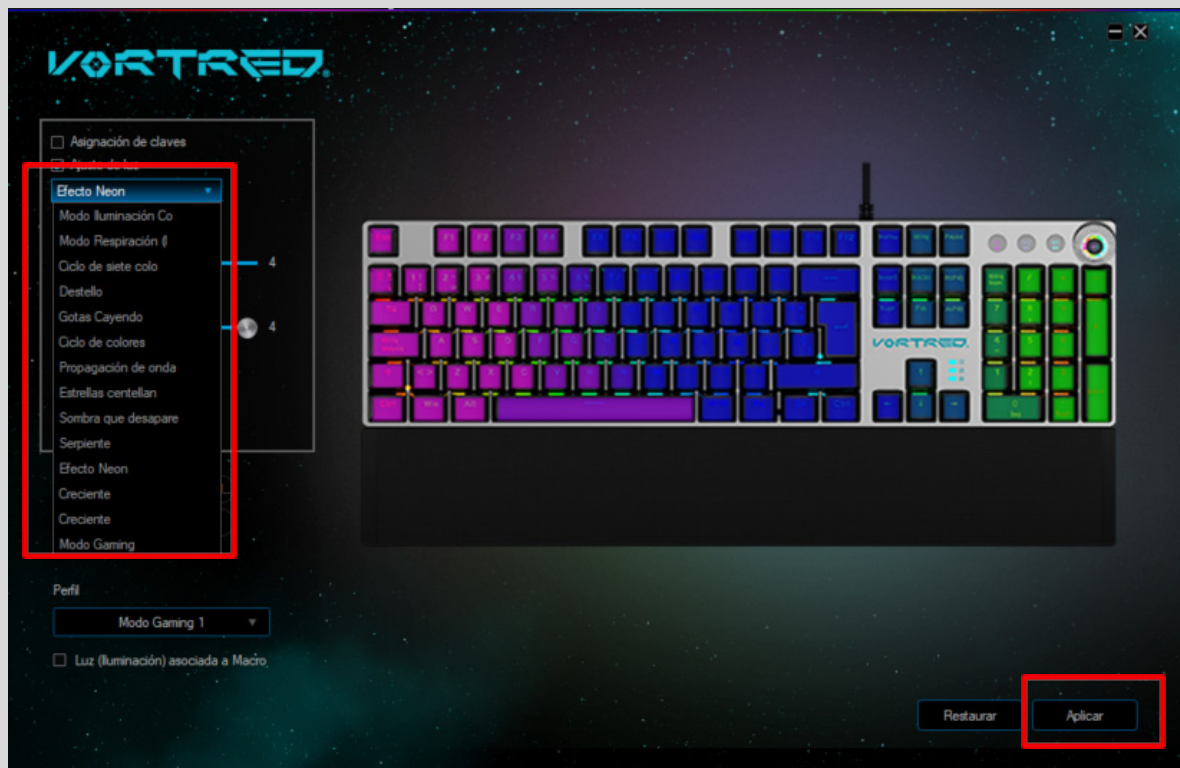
VORTRED

Asignación de claves
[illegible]
Efecto Neon
Modo Iluminación Co
Modo Respiración (
Ciclo de siete colo
Destello
Gotas Cayendo
Ciclo de colores
Propagación de onda
Estrellas centellan
Sombra que desapare
Serpiente
Efecto Neon
Creciente
Creciente
Modo Gaming

4
4

VORTRED

Perfil
Modo Gaming 1
Luz (Iluminación) asociada a Macro

Restaurar
Aplicar